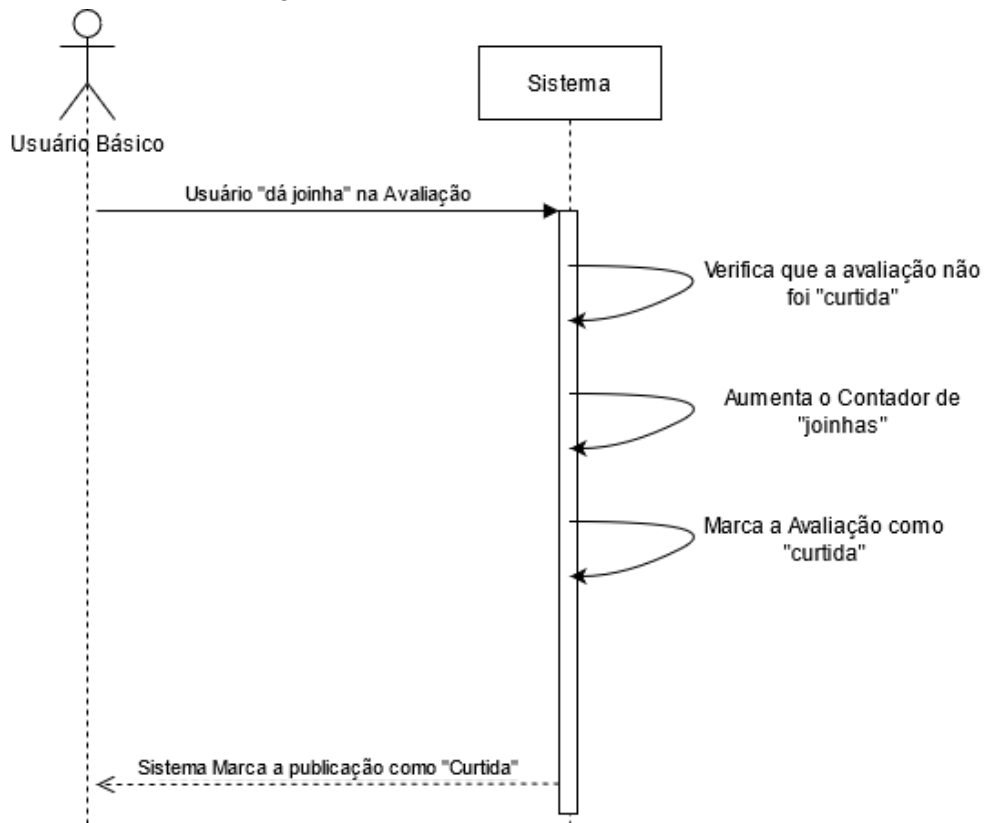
Usuário Básico

Sistema

Usuário "dá joinha" na Avaliação

Verifica que a avaliação não foi "curtida"

Aumenta o Contador de "joinhas"

Marca a Avaliação como "curtida"

Sistema Marca a publicação como "Curtida"